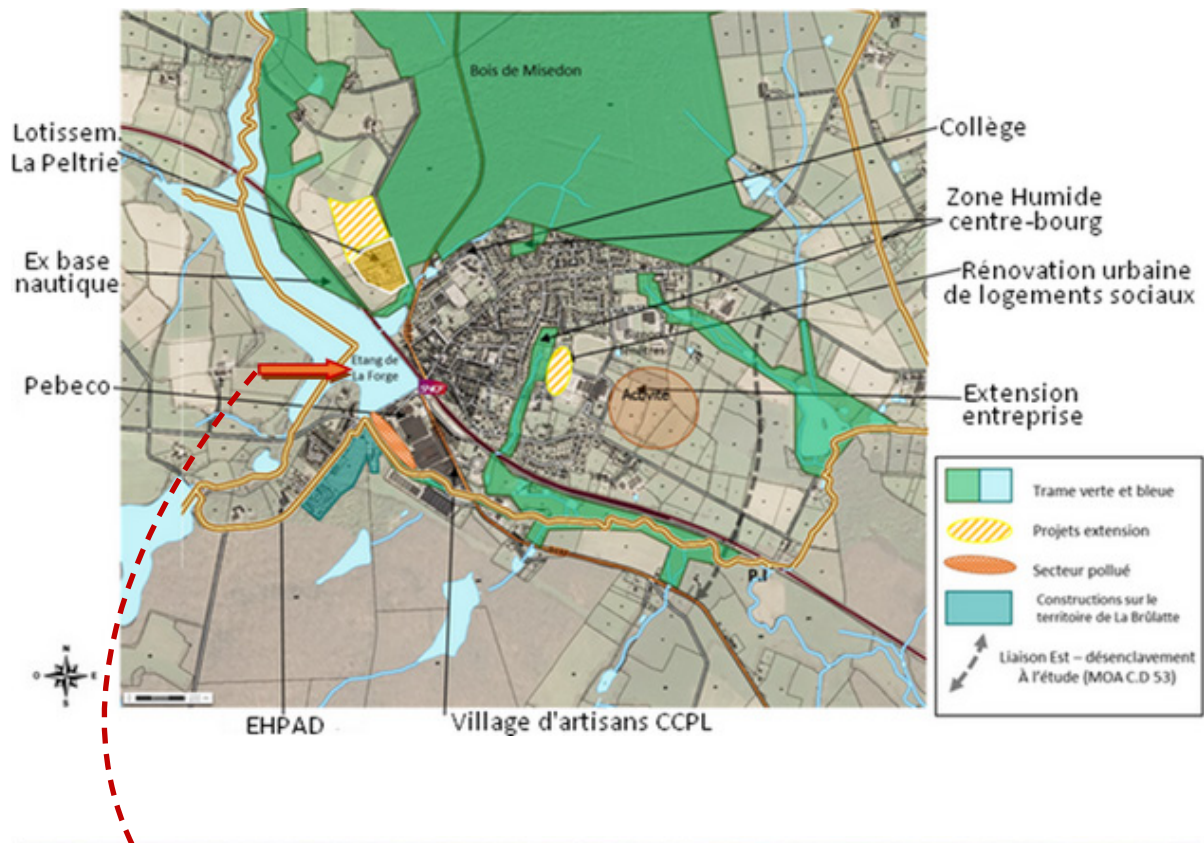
Bois de Misedon

Lotissem. La Peltrie

Collège

Zone Humide centre-bourg

Ex base nautique

Rénovation urbaine de logements sociaux

Etang de La Forge

SNCF

Pebeco

Activité

Extension entreprise

P.I

EHPAD

Village d'artisans CCPL

N
O E
S

Trame verte et bleue

Projets extension

Secteur pollué

Constructions sur le territoire de La Brûlatte

Liaison Est – désenclavement À l'étude (MOA C.D 53)